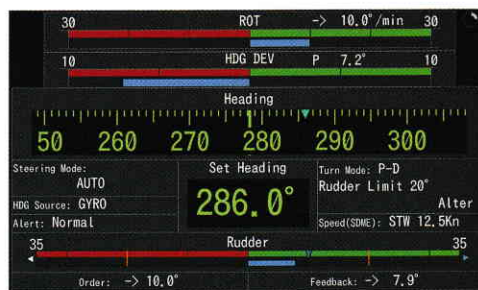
30 ROT -> 10.0°/min 30

10 HDG DEV P 7.2° 10

Heading

50 260 270 280 290 300

Steering Mode: AUTO

HDG Source: GYRO

Alert: Normal

Set Heading

286.0°

Turn Mode: P-D

Rudder Limit 20°

Alter

Speed(SDME): STW 12.5Kn

35 Rudder 35

Order: -> 10.0°

Feedback: -> 7.9°